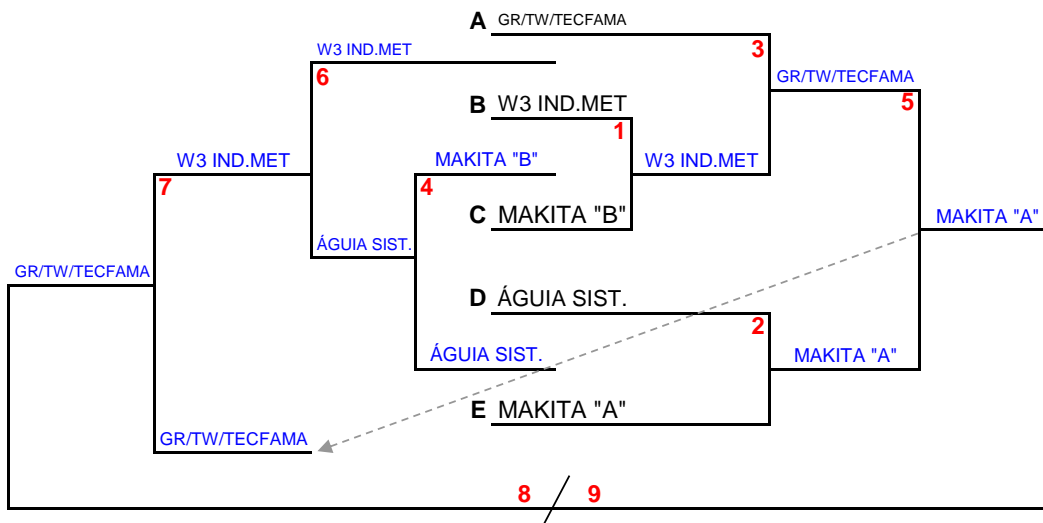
A GR/TW/TECFAMA
3
W3 IND.MET
6
GR/TW/TECFAMA
5
B W3 IND.MET
1
W3 IND.MET
MAKITA "B"
W3 IND.MET
7
4
C MAKITA "B"
MAKITA "A"
GR/TW/TECFAMA
ÁGUIA SIST.
D ÁGUIA SIST.
2
ÁGUIA SIST.
MAKITA "A"
E MAKITA "A"
GR/TW/TECFAMA
8 9